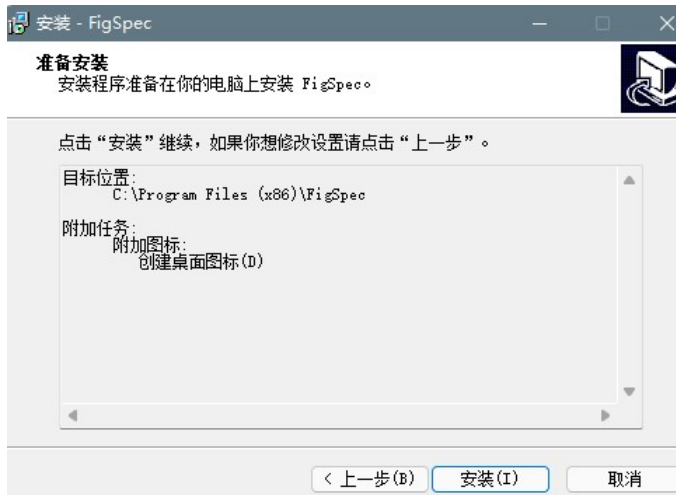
安装 - FigSpec

准备安装
安装程序准备在你的电脑上安装 FigSpec。

点击“安装”继续，如果你想修改设置请点击“上一步”。

目标位置:
C:\Program Files (x86)\FigSpec

附加任务:
附加图标:
创建桌面图标(D)

< 上一步(B)
安装(I)
取消